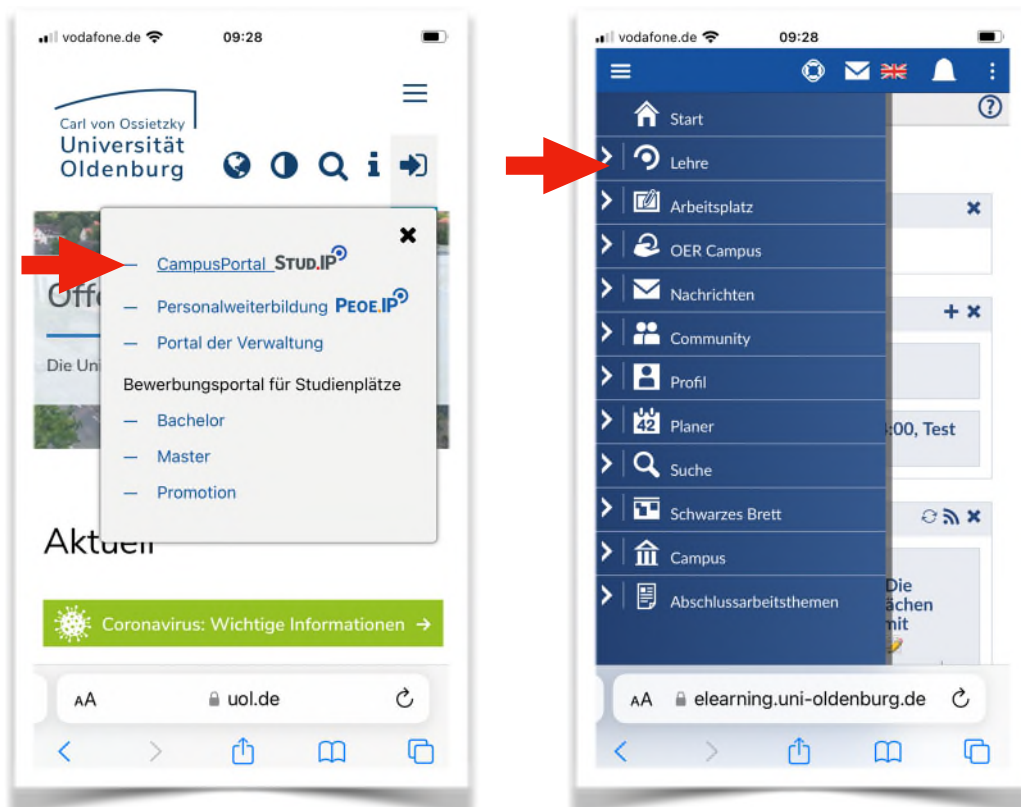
vodafone.de 09:28

Carl von Ossietzky Universität Oldenburg

CampusPortal STUD.IP

Personalweiterbildung PEOE.IP

Portal der Verwaltung

Bewerbungsportal für Studienplätze

Bachelor

Master

Promotion

Off

Die Uni

Aktuell

Coronavirus: Wichtige Informationen →

AA uol.de

vodafone.de 09:28

Start

Lehre

Arbeitsplatz

OER Campus

Nachrichten

Community

Profil

42 Planer

Suche

Schwarzes Brett

Campus

Abschlussarbeitsthemen

:00, Test

Die
ächen
mit

AA elearning.uni-oldenburg.de